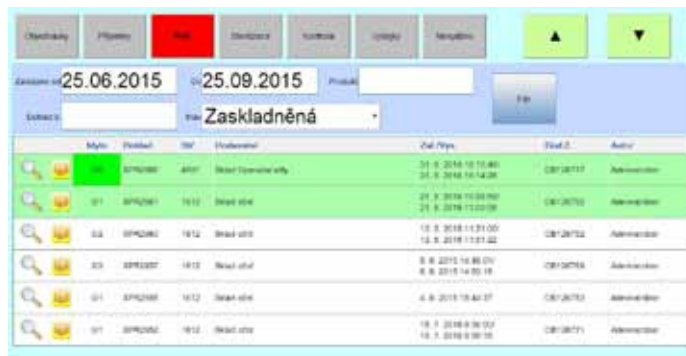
Objednávky | Příjemky | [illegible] | Sterilizace | Kontrola | Výdejky | Nevydáno | ▲ | ▼

Založeno od 25.06.2015 do 25.09.2015 Produkt

Sortiment | Stav Zaskladněná

Filtr

| | | Místo | Příjemka | Stř | Dodavatel | Zal./Výs. | Čísl.Z. | Autor |
|---|---|---|---|---|---|---|---|---|
| | | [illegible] | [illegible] | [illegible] | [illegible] | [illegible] | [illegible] | Administrátor |
| | | 01 | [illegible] | 1612 | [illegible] | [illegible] | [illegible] | Administrátor |
| | | 03 | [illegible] | 1612 | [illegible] | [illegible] | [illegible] | Administrátor |
| | | 03 | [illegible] | 1612 | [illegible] | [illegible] | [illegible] | Administrátor |
| | | 01 | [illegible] | 1612 | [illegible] | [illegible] | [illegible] | Administrátor |
| | | 01 | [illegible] | 1612 | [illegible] | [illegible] | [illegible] | Administrátor |